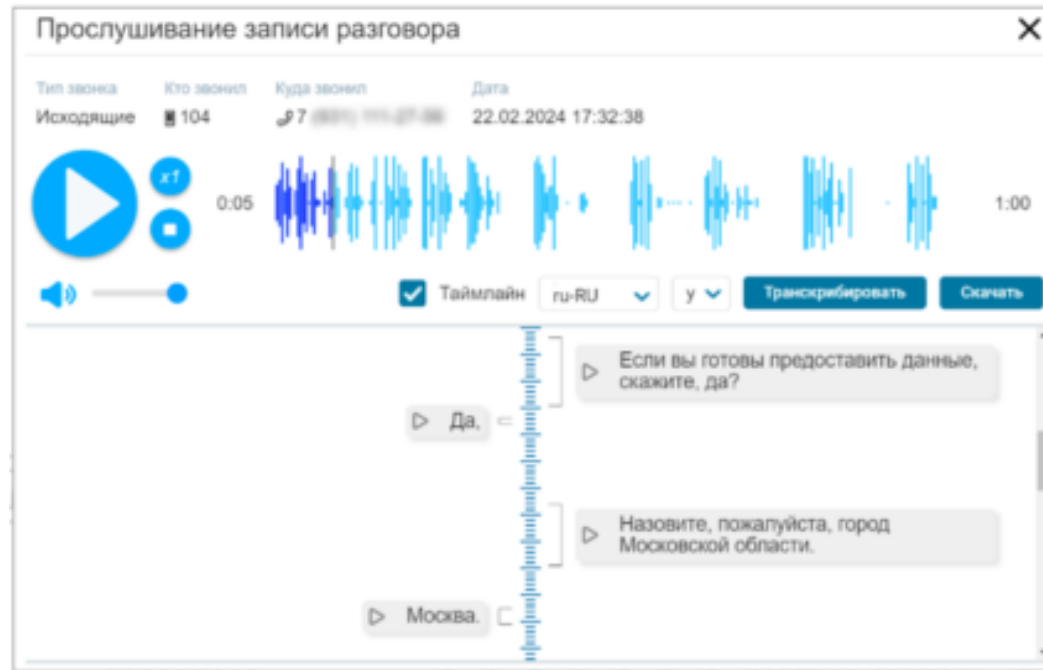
Прослушивание записи разговора

Тип звонка
Исходящие

Кто звонил
104

Куда звонил
7 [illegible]

Дата
22.02.2024 17:32:38

x1

0:05

1:00

Таймлайн

ru-RU

у

Транскрибировать

Скачать

Если вы готовы предоставить данные, скажите, да?

Да,

Назовите, пожалуйста, город Московской области.

Москва.